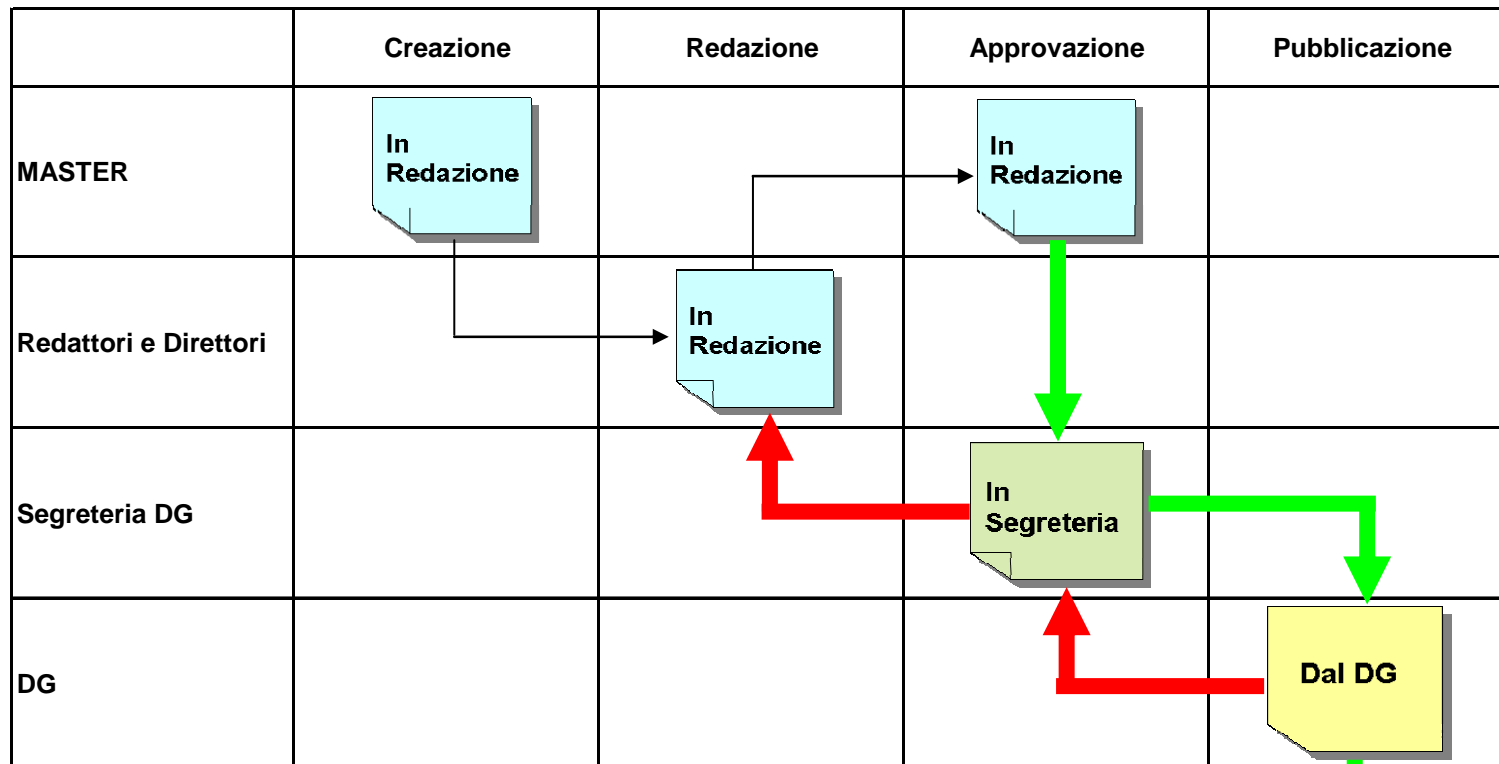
| | Creazione | Redazione | Approvazione | Pubblicazione |
|---|---|---|---|---|
| MASTER | In Redazione | | In Redazione | |
| Redattori e Direttori | | In Redazione | | |
| Segreteria DG | | | In Segreteria | |
| DG | | | | Dal DG |